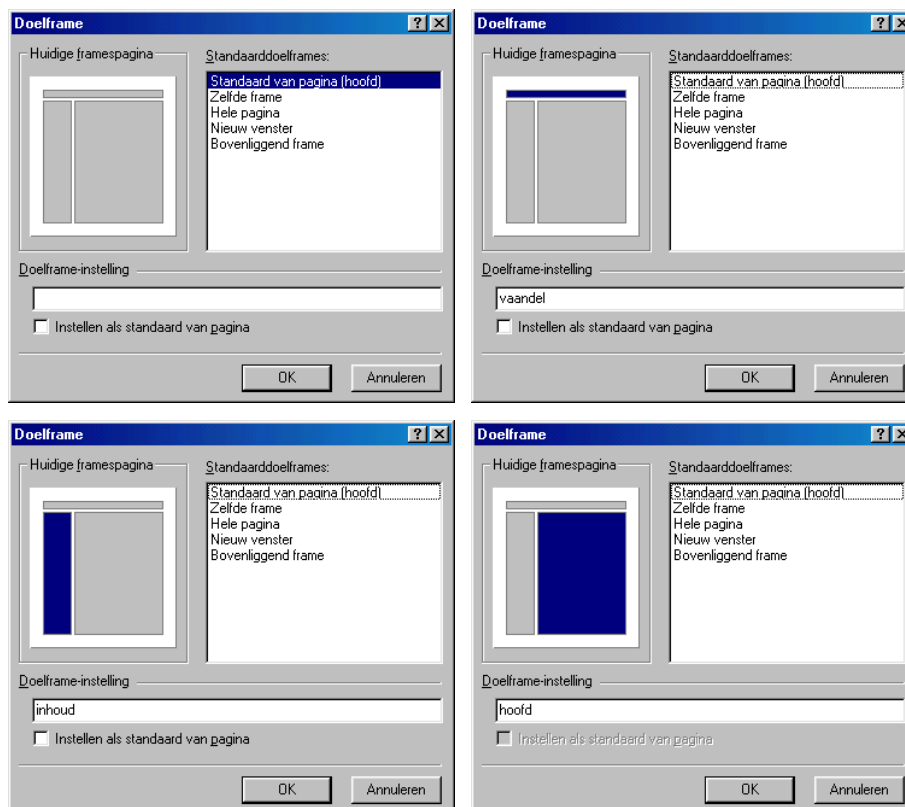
Doelframe

?

Huidige framespagina

Standaarddoelframes:

Standaard van pagina (hoofd)
Zelfde frame
Hele pagina
Nieuw venster
Bovenliggend frame

Doelframe-instelling

Instellen als standaard van pagina

OK

Annuleren

Doelframe

?

Huidige framespagina

Standaarddoelframes:

Standaard van pagina (hoofd)
Zelfde frame
Hele pagina
Nieuw venster
Bovenliggend frame

Doelframe-instelling

vaandel

Instellen als standaard van pagina

OK

Annuleren

Doelframe

?

Huidige framespagina

Standaarddoelframes:

Standaard van pagina (hoofd)
Zelfde frame
Hele pagina
Nieuw venster
Bovenliggend frame

Doelframe-instelling

inhoud

Instellen als standaard van pagina

OK

Annuleren

Doelframe

?

Huidige framespagina

Standaarddoelframes:

Standaard van pagina (hoofd)
Zelfde frame
Hele pagina
Nieuw venster
Bovenliggend frame

Doelframe-instelling

hoofd

Instellen als standaard van pagina

OK

Annuleren